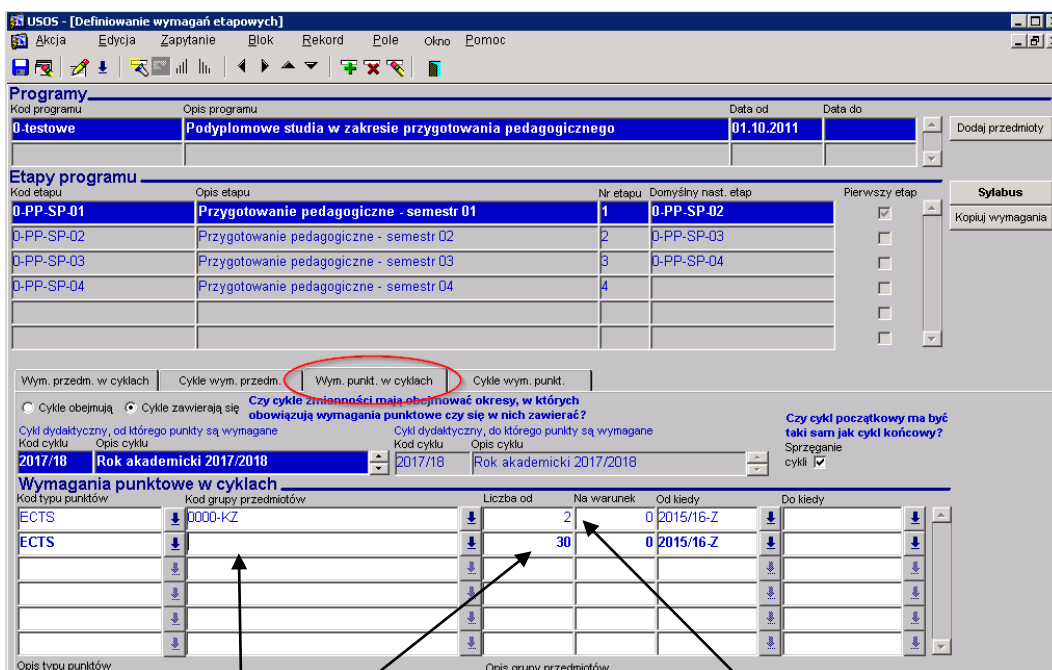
USOS - [Definiowanie wymagań etapowych]

Akcja Edycja Zapytanie Blok Rekord Pole Okno Pomoc

Programy

| Kod programu | Opis programu | Data od | Data do |
|---|---|---|---|
| 0-testowe | Podyplomowe studia w zakresie przygotowania pedagogicznego | 01.10.2011 | |

Dodaj przedmioty

Etapy programu

| Kod etapu | Opis etapu | Nr etapu | Domyślny nast. etap | Pierwszy etap |
|---|---|---|---|---|
| 0-PP-SP-01 | Przygotowanie pedagogiczne - semestr 01 | 1 | 0-PP-SP-02 | ☑ |
| 0-PP-SP-02 | Przygotowanie pedagogiczne - semestr 02 | 2 | 0-PP-SP-03 | ☐ |
| 0-PP-SP-03 | Przygotowanie pedagogiczne - semestr 03 | 3 | 0-PP-SP-04 | ☐ |
| 0-PP-SP-04 | Przygotowanie pedagogiczne - semestr 04 | 4 | | ☐ |

Sylabus
Kopiuj wymagania

Wym. przedm. w cyklach | Cykle wym. przedm. | Wym. punkt. w cyklach | Cykle wym. punkt.

Cykle obejmują Cykle zawierają się
Czy cykle zmienności mają obejmować okresy, w których obowiązują wymagania punktowe czy się w nich zawierać?

Cykl dydaktyczny, od którego punkty są wymagane
Kod cyklu Opis cyklu
2017/18 Rok akademicki 2017/2018

Cykl dydaktyczny, do którego punkty są wymagane
Kod cyklu Opis cyklu
2017/18 Rok akademicki 2017/2018

Czy cykl początkowy ma być taki sam jak cykl końcowy?
Sprzęganie cykli ☑

Wymagania punktowe w cyklach

| Kod typu punktów | Kod grupy przedmiotów | Liczba od | Na warunek | Od kiedy | Do kiedy |
|---|---|---|---|---|---|
| ECTS | 0000-KZ | 2 | 0 | 2015/16-Z | |
| ECTS | | 30 | 0 | 2015/16-Z | |

Opis typu punktów
Opis grupy przedmiotów